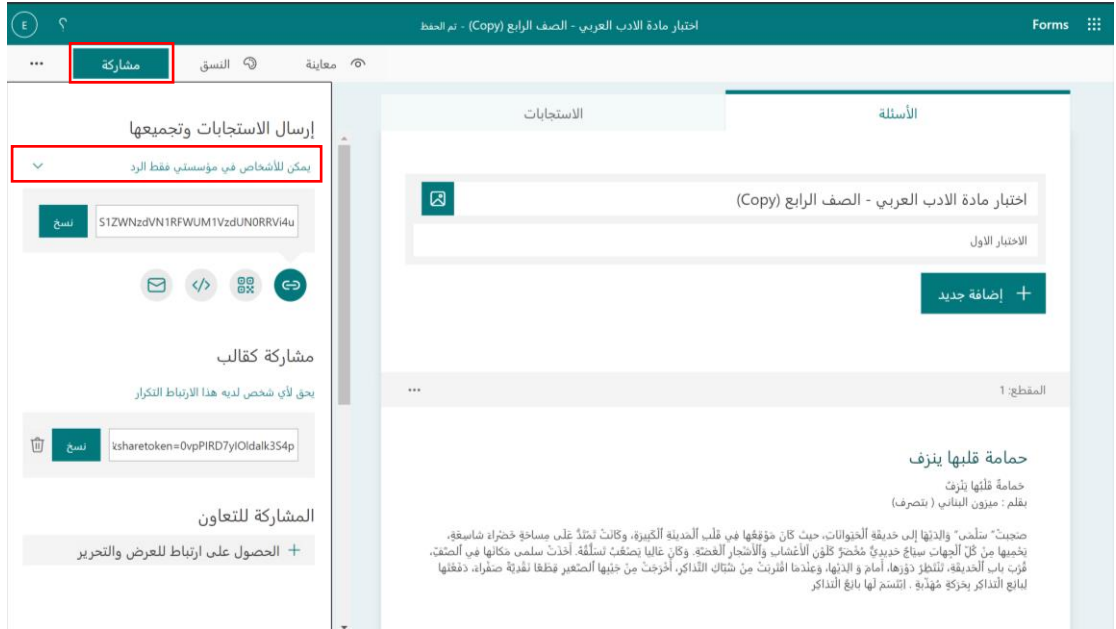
Forms
اختبار مادة الادب العربي - الصف الرابع (Copy) - تم الحفظ
E
?
معاينة
النسق
مشاركة
...
الأسئلة
الاستجابات
اختبار مادة الادب العربي - الصف الرابع (Copy)
الاختبار الاول
إضافة جديد
المقطع: 1
...
حمامة قلبها ينزف
حمامة قلبها ينزف
بقلم : ميزون البناني ( بتصرف)
صحبت" سلمى" والدتها إلى حديقة الحيوانات، حيث كان موقعها في قلب المدينة الكبيرة، وكانت تمتد على مساحة خضراء شاسعة، يحميها من كل الجهات سياج حديدي مخضر كلون الأغشاب والأشجار الغضة. وكان غالبا يصعب تسلقه. أخذت سلمى مكانها في الصف، قرب باب الحديقة، تنتظر دورها، أمام و الدتها، وعندما اقتربت من شباك التذاكر، أخرجت من جيبها الصغير قطعا نقدية صفراء، دفعتها لبائع التذاكر بحركة مهذبة . ابتسم لها بائع التذاكر
إرسال الاستجابات وتجميعها
يمكن للأشخاص في مؤسستي فقط الرد
S1ZWNzdVN1RFWUM1VzdUN0RRVi4u
نسخ
مشاركة كقالب
يحق لأي شخص لديه هذا الارتباط التكرار
ksharetoken=0vpPIRD7yIOldalk3S4p
نسخ
المشاركة للتعاون
الحصول على ارتباط للعرض والتحرير